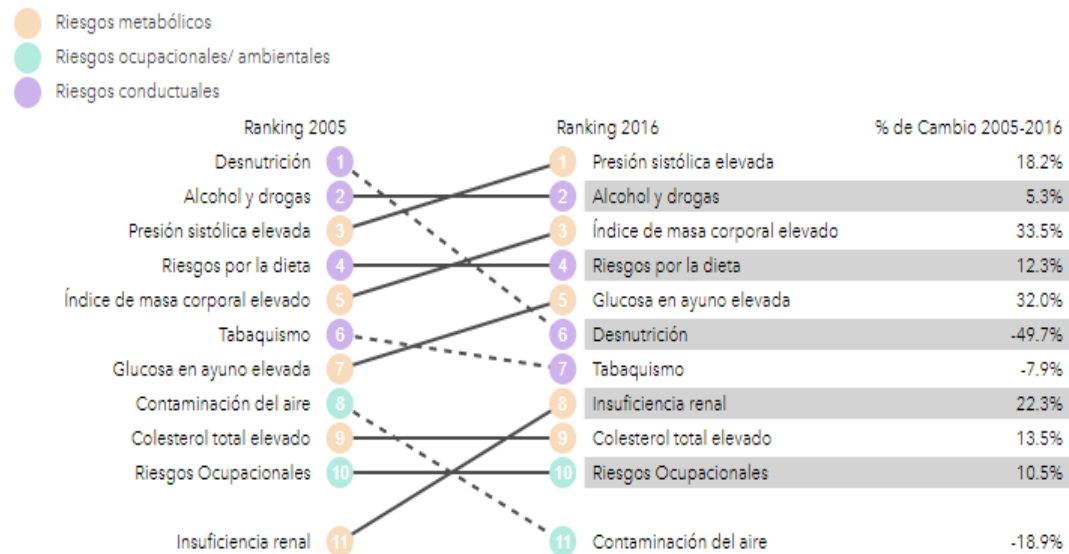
Riesgos metabólicos
Riesgos ocupacionales/ ambientales
Riesgos conductuales

Ranking 2005
1 Desnutrición
2 Alcohol y drogas
3 Presión sistólica elevada
4 Riesgos por la dieta
5 Índice de masa corporal elevado
6 Tabaquismo
7 Glucosa en ayuno elevada
8 Contaminación del aire
9 Colesterol total elevado
10 Riesgos Ocupacionales
11 Insuficiencia renal

| Ranking 2016 | | % de Cambio 2005-2016 |
|---|---|---|
| 1 | Presión sistólica elevada | 18.2% |
| 2 | Alcohol y drogas | 5.3% |
| 3 | Índice de masa corporal elevado | 33.5% |
| 4 | Riesgos por la dieta | 12.3% |
| 5 | Glucosa en ayuno elevada | 32.0% |
| 6 | Desnutrición | -49.7% |
| 7 | Tabaquismo | -7.9% |
| 8 | Insuficiencia renal | 22.3% |
| 9 | Colesterol total elevado | 13.5% |
| 10 | Riesgos Ocupacionales | 10.5% |
| 11 | Contaminación del aire | -18.9% |